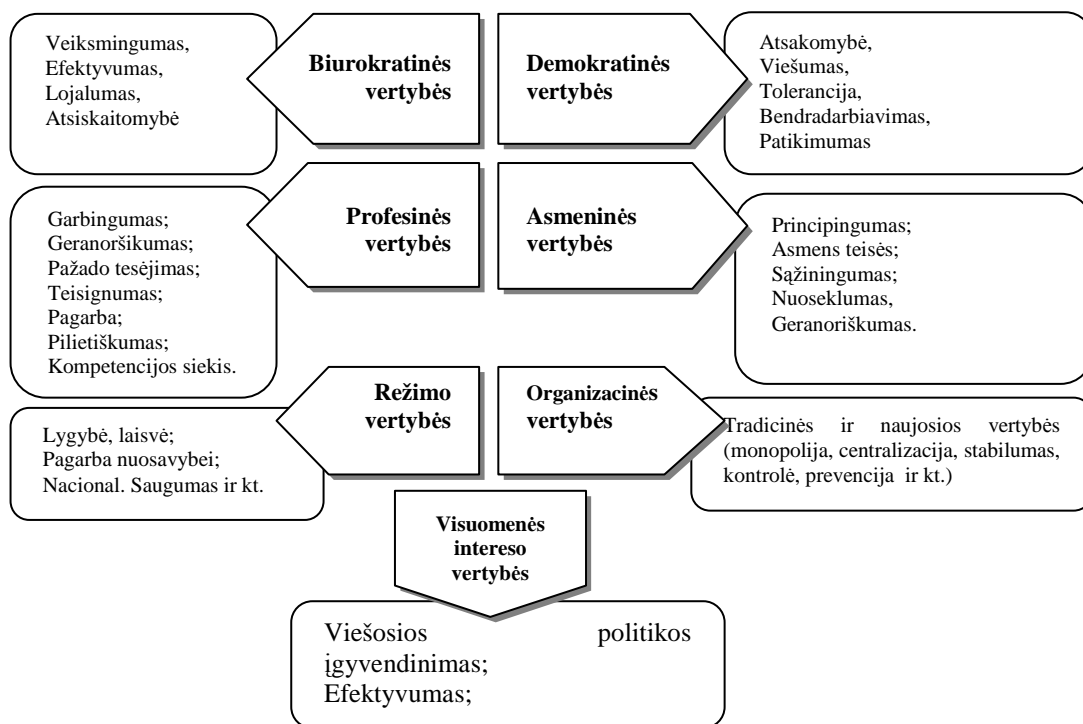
Veiksmingumas,
Efektyvumas,
Lojalumas,
Atsiskaitomybė

Biurokratinės vertybės

Demokratinės vertybės

Atsakomybė,
Viešumas,
Tolerancija,
Bendradarbiavimas,
Patikimumas

Garbingumas;
Geranoršikumas;
Pažado tesėjimas;
Teisignumas;
Pagarba;
Pilietiškumas;
Kompetencijos siekis.

Profesinės vertybės

Asmeninės vertybės

Principingumas;
Asmens teisės;
Sąžiningumas;
Nuoseklumas,
Geranoriškumas.

Režimo vertybės

Lygybė, laisvė;
Pagarba nuosavybei;
Nacional. Saugumas ir kt.

Organizacinės vertybės

Tradicinės ir naujosios vertybės (monopolija, centralizacija, stabilumas, kontrolė, prevencija ir kt.)

Visuomenės intereso vertybės

Viešosios politikos įgyvendinimas;
Efektyvumas;